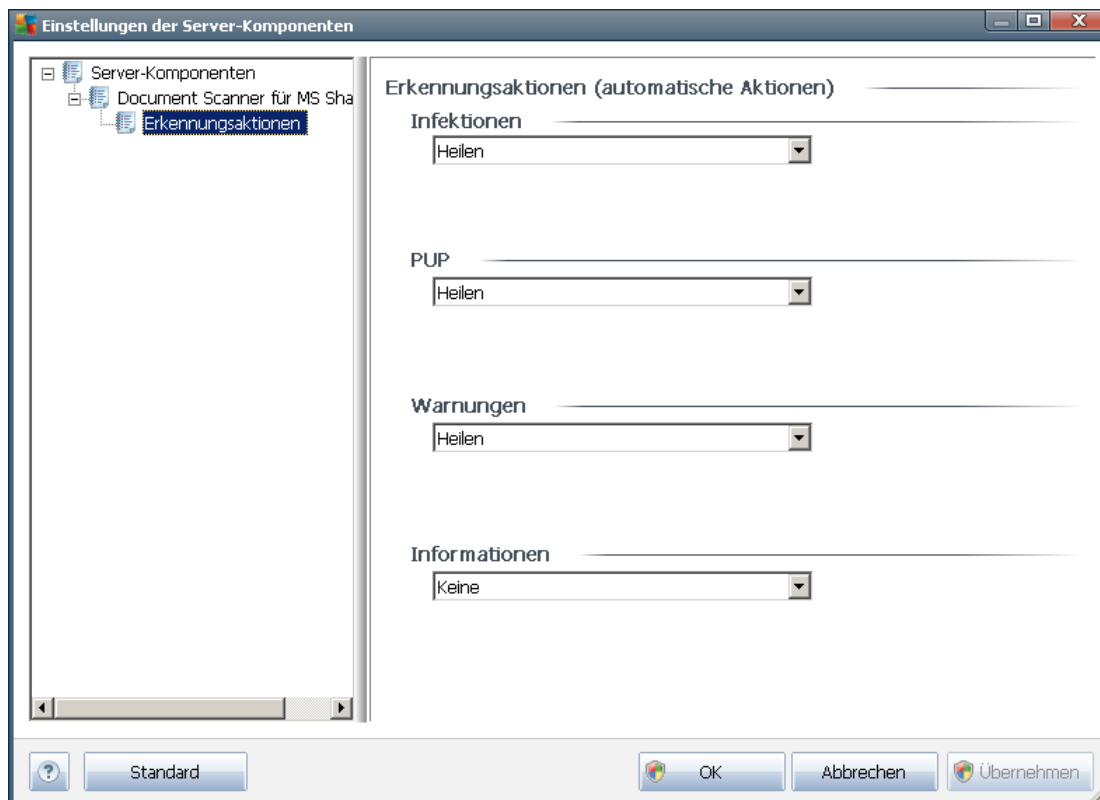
Einstellungen der Server-Komponenten

Server-Komponenten
Document Scanner für MS Sha
Erkennungsaktionen

Erkennungsaktionen (automatische Aktionen)

Infektionen
Heilen

PUP
Heilen

Warnungen
Heilen

Informationen
Keine

?
Standard
OK
Abbrechen
Übernehmen